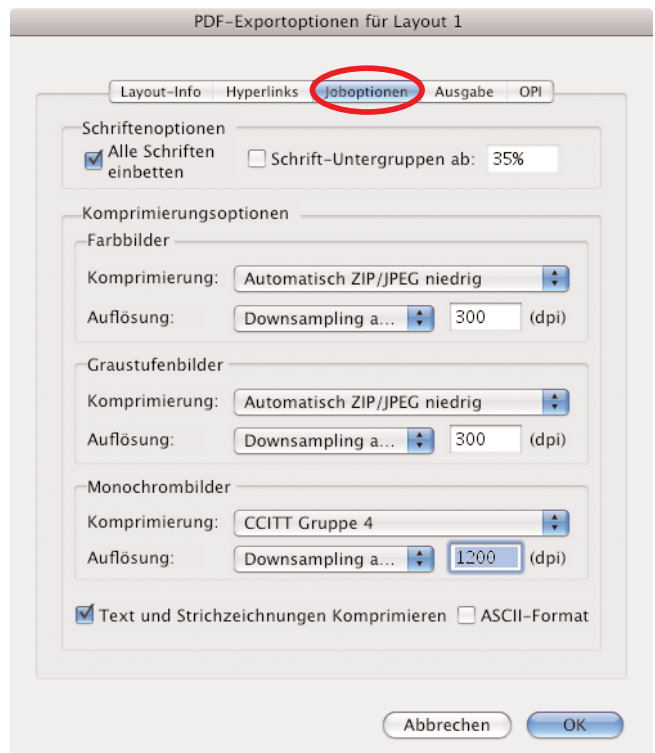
PDF-Exportoptionen für Layout 1

Layout-Info | Hyperlinks | Joboptionen | Ausgabe | OPI

Schriftenoptionen

Alle Schriften einbetten

Schrift-Untergruppen ab: 35%

Komprimierungsoptionen

Farbbilder

Komprimierung: Automatisch ZIP/JPEG niedrig

Auflösung: Downsampling a... 300 (dpi)

Graustufenbilder

Komprimierung: Automatisch ZIP/JPEG niedrig

Auflösung: Downsampling a... 300 (dpi)

Monochrombilder

Komprimierung: CCITT Gruppe 4

Auflösung: Downsampling a... 1200 (dpi)

Text und Strichzeichnungen Komprimieren

ASCII-Format

Abbrechen

OK